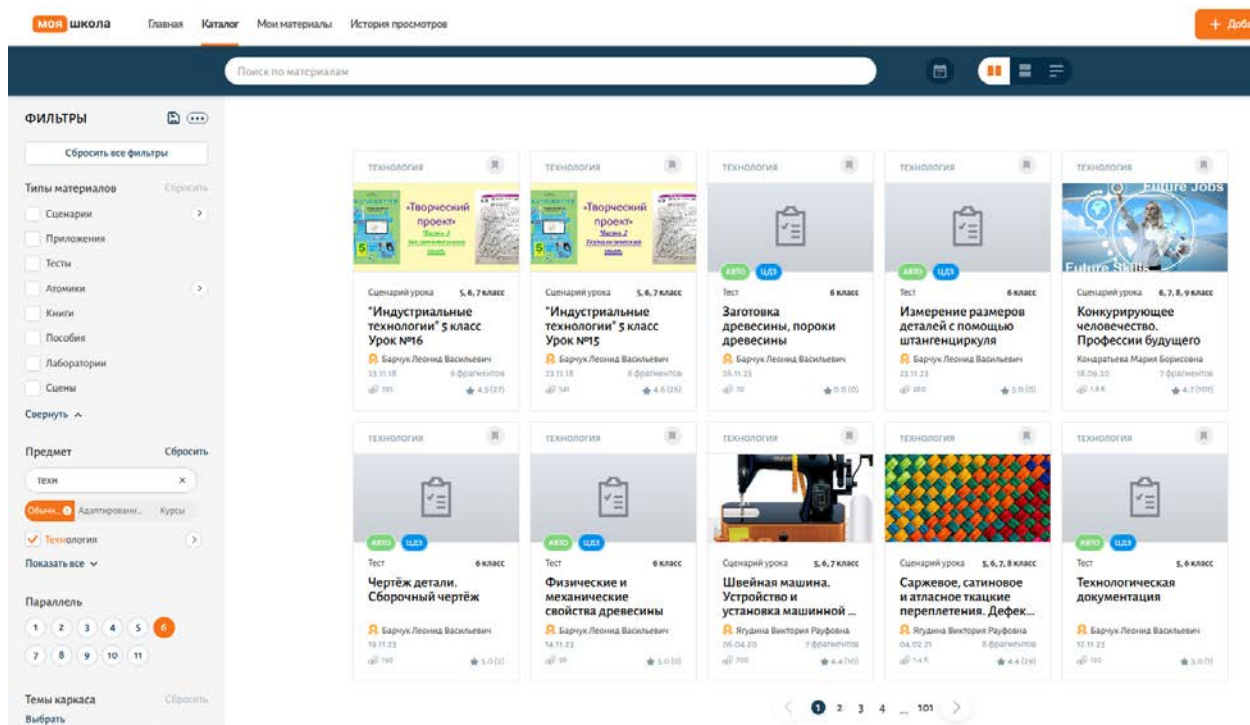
моя школа Главная Каталог Мои материалы История просмотров

+ Доба

Поиск по материалам

ФИЛЬТРЫ

Сбросить все фильтры

Типы материалов Сбросить

Сценарии

Приложения

Тесты

Атомики

Книги

Пособия

Лаборатории

Сцены

Свернуть

Предмет Сбросить

техн

Обычн... Адаптированн... Курсы

Технология

Показать все

Параллель

1 2 3 4 5 6

7 8 9 10 11

Темы каркаса Сбросить

Выбрать

ТЕХНОЛОГИЯ
«Творческий проект»
Сценарий урока 5, 6, 7 класс
"Индустриальные технологии" 5 класс Урок №16
Барчук Леонид Васильевич
23.11.18 6 фрагментов
395 4.3 (37)

ТЕХНОЛОГИЯ
«Творческий проект»
Сценарий урока 5, 6, 7 класс
"Индустриальные технологии" 5 класс Урок №15
Барчук Леонид Васильевич
23.11.18 6 фрагментов
541 4.6 (26)

ТЕХНОЛОГИЯ
АВТО ЦДЗ
Тест 6 класс
Заготовка древесины, пороки древесины
Барчук Леонид Васильевич
26.11.23
70 0.0 (0)

ТЕХНОЛОГИЯ
АВТО ЦДЗ
Тест 6 класс
Измерение размеров деталей с помощью штангенциркуля
Барчук Леонид Васильевич
25.11.23
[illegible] 5.0 (0)

ТЕХНОЛОГИЯ
Future Jobs
Future Skills
Сценарий урока 6, 7, 8, 9 класс
Конкурирующее человечество. Профессии будущего
Кондратьева Мария Борисовна
18.09.20 7 фрагментов
1.8 K 4.7 (101)

ТЕХНОЛОГИЯ
АВТО ЦДЗ
Тест 6 класс
Чертёж детали. Сборочный чертёж
Барчук Леонид Васильевич
19.11.23
160 5.0 (2)

ТЕХНОЛОГИЯ
АВТО ЦДЗ
Тест 6 класс
Физические и механические свойства древесины
Барчук Леонид Васильевич
14.11.23
98 5.0 (0)

ТЕХНОЛОГИЯ
Сценарий урока 5, 6, 7 класс
Швейная машина. Устройство и установка машинной ...
Ягудина Виктория Рауфовна
06.04.20 7 фрагментов
700 4.4 (10)

ТЕХНОЛОГИЯ
Сценарий урока 5, 6, 7, 8 класс
Саржевое, сатиновое и атласное ткацкие переплетения. Дефек...
Ягудина Виктория Рауфовна
04.02.21 8 фрагментов
1.4 K 4.4 (29)

ТЕХНОЛОГИЯ
АВТО ЦДЗ
Тест 5, 6 класс
Технологическая документация
Барчук Леонид Васильевич
12.11.23
100 5.0 (1)

1 2 3 4 ... 101